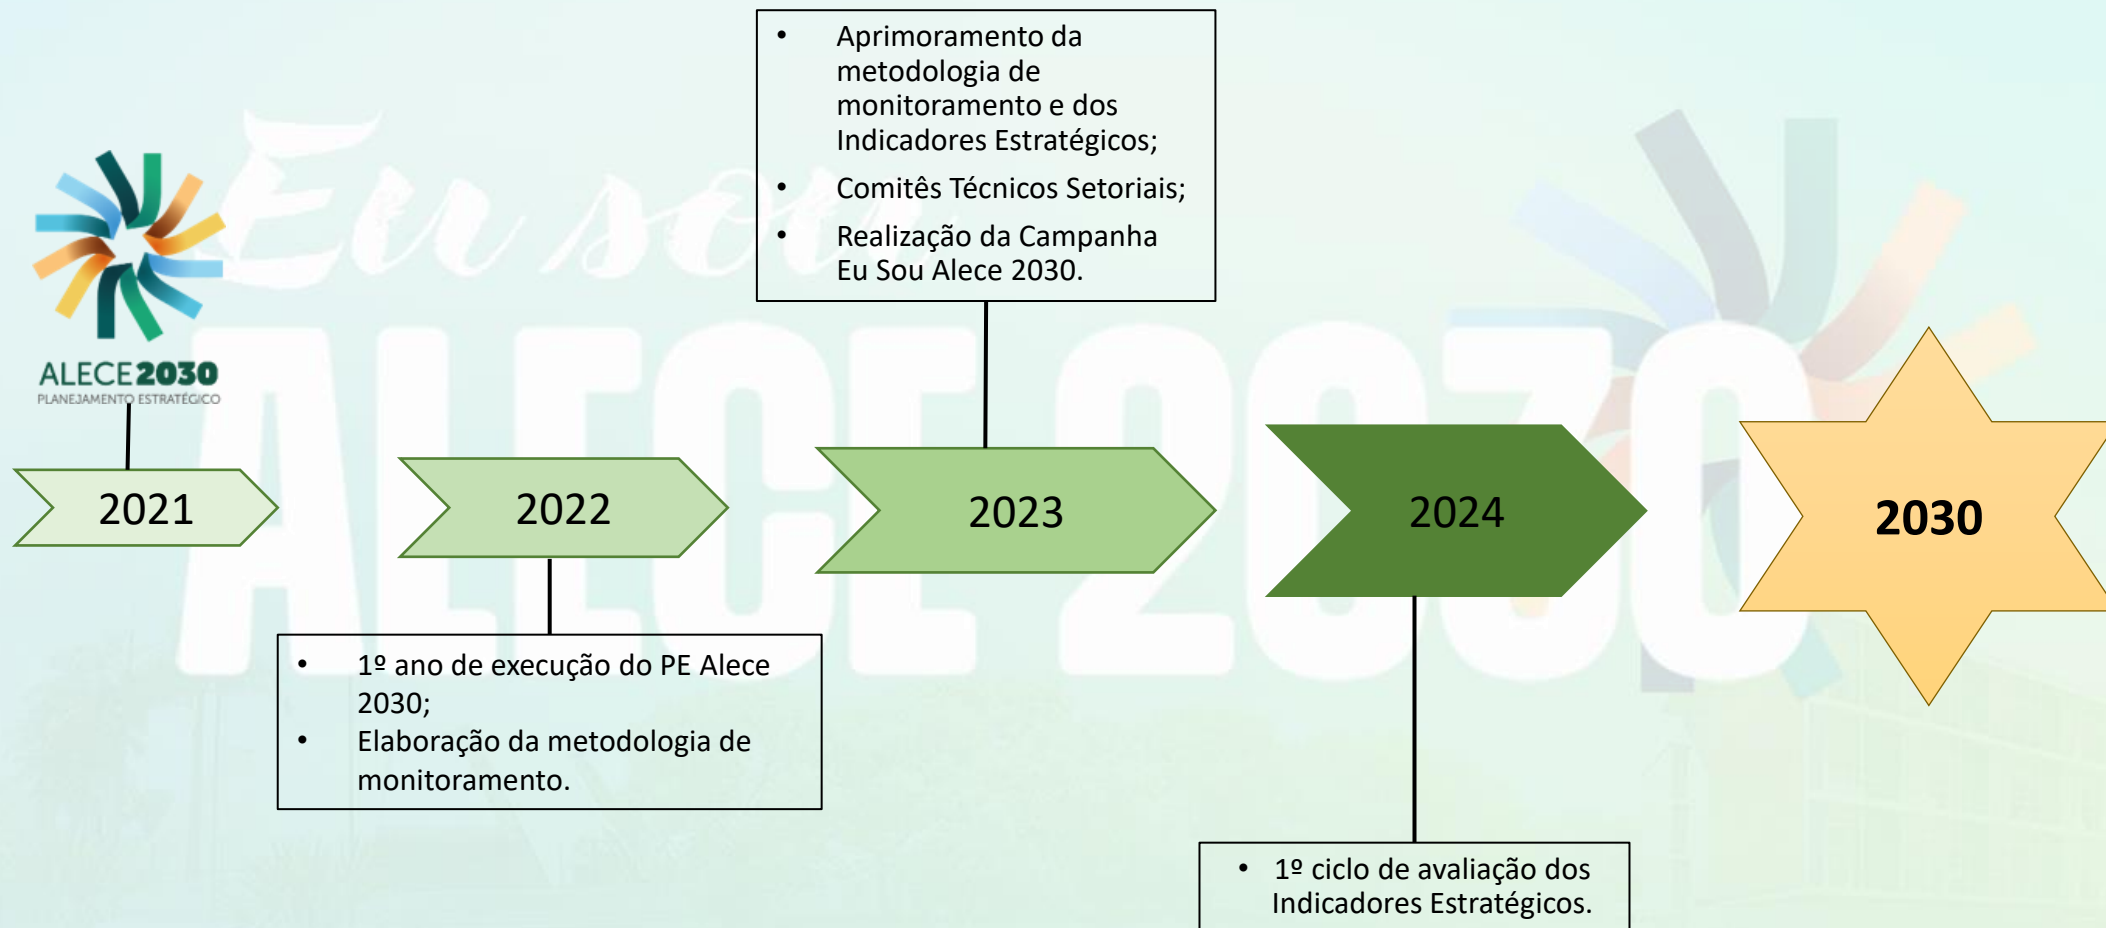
• Aprimoramento da metodologia de monitoramento e dos Indicadores Estratégicos;
• Comitês Técnicos Setoriais;
• Realização da Campanha Eu Sou Alece 2030.

Eu sou

ALECE2030
PLANEJAMENTO ESTRATÉGICO

2021

2022

2023

2024

2030

• 1º ano de execução do PE Alece 2030;
• Elaboração da metodologia de monitoramento.

• 1º ciclo de avaliação dos Indicadores Estratégicos.